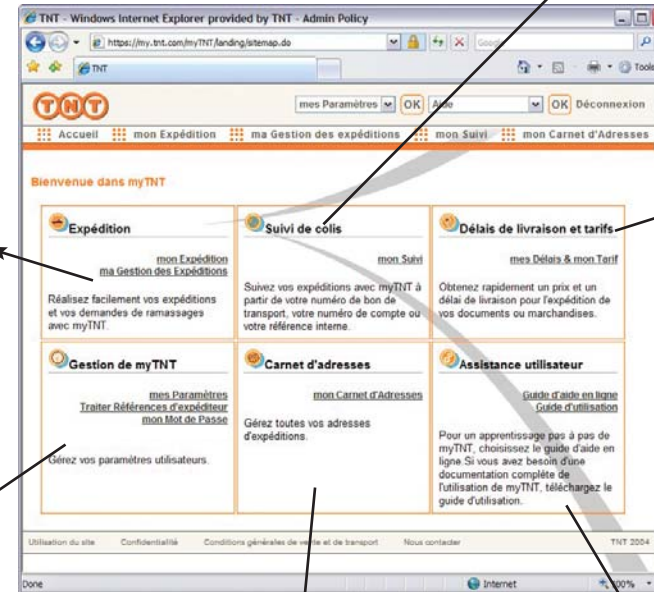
TNT - Windows Internet Explorer provided by TNT - Admin Policy

https://my.tnt.com/myTNT/landing/sitemap.do

Google

TNT

Tools

TNT

mes Paramètres OK Aide OK Déconnexion

Accueil mon Expédition ma Gestion des expéditions mon Suivi mon Carnet d'Adresses

Bienvenue dans myTNT

Expédition

mon Expédition
ma Gestion des Expéditions

Réalisez facilement vos expéditions et vos demandes de ramassages avec myTNT.

Suivi de colis

mon Suivi

Suivez vos expéditions avec myTNT à partir de votre numéro de bon de transport, votre numéro de compte ou votre référence interne.

Délais de livraison et tarifs

mes Délais & mon Tarif

Obtenez rapidement un prix et un délai de livraison pour l'expédition de vos documents ou marchandises.

Gestion de myTNT

mes Paramètres
Traiter Références d'expéditeur
mon Mot de Passe

Gérez vos paramètres utilisateurs.

Carnet d'adresses

mon Carnet d'Adresses

Gérez toutes vos adresses d'expéditions.

Assistance utilisateur

Guide d'aide en ligne
Guide d'utilisation

Pour un apprentissage pas à pas de myTNT, choisissez le guide d'aide en ligne Si vous avez besoin d'une documentation complète de l'utilisation de myTNT, téléchargez le guide d'utilisation.

Utilisation du site Confidentialité Conditions générales de vente et de transport Nous contacter TNT 2004

Done Internet 100%